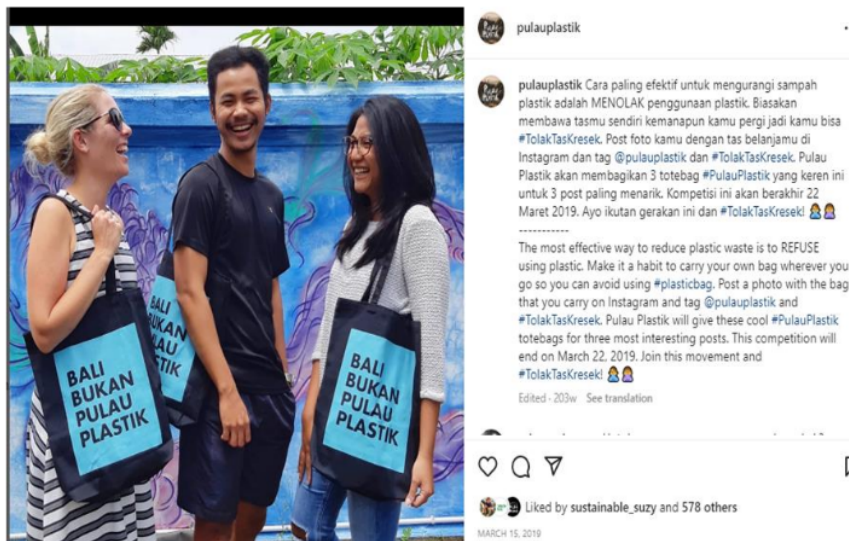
BALI BUKAN PULAU PLASTIK

BALI BUKAN PLASTIK

BALI BUKAN PULAU PLASTIK

pulauplastik

pulauplastik Cara paling efektif untuk mengurangi sampah plastik adalah MENOLAK penggunaan plastik. Biasakan membawa tasmu sendiri kemanapun kamu pergi jadi kamu bisa #TolakTasKresek. Post foto kamu dengan tas belanjamu di Instagram dan tag @pulauplastik dan #TolakTasKresek. Pulau Plastik akan membagikan 3 totebag #PulauPlastik yang keren ini untuk 3 post paling menarik. Kompetisi ini akan berakhir 22 Maret 2019. Ayo ikutan gerakan ini dan #TolakTasKresek! 🙎🙎
-----------
The most effective way to reduce plastic waste is to REFUSE using plastic. Make it a habit to carry your own bag wherever you go so you can avoid using #plasticbag. Post a photo with the bag that you carry on Instagram and tag @pulauplastik and #TolakTasKresek. Pulau Plastik will give these cool #PulauPlastik totebags for three most interesting posts. This competition will end on March 22, 2019. Join this movement and #TolakTasKresek! 🙎🙎

Edited · 203w See translation

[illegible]

Liked by sustainable_suzy and 578 others

MARCH 15, 2019